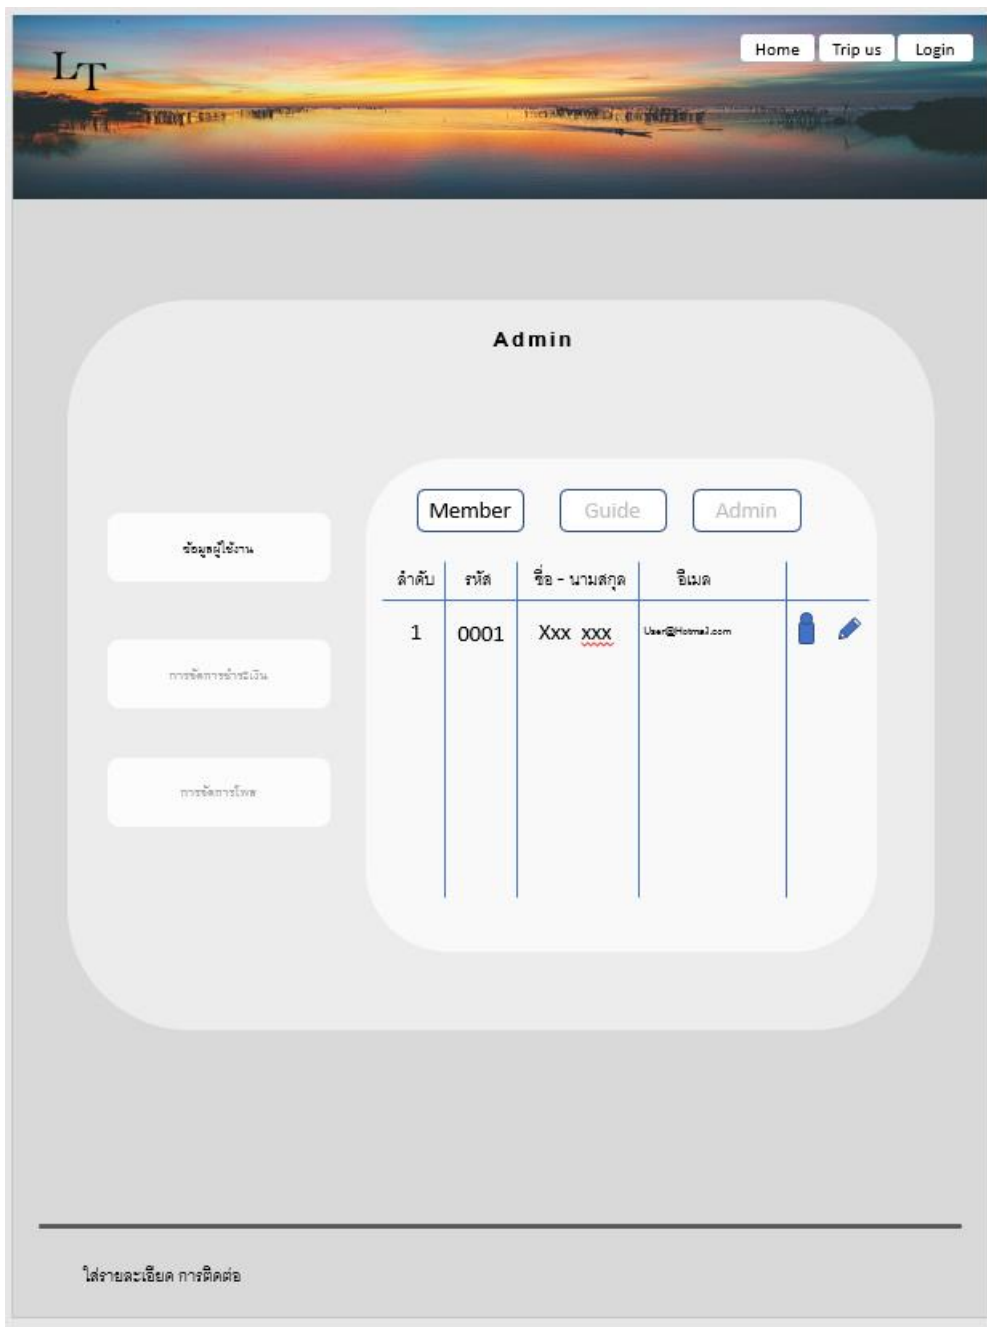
LT

Home Trip us Login

Admin

ข้อมูลผู้ใช้งาน

การจัดการชำระเงิน

การจัดการโพส

Member Guide Admin

| ลำดับ | รหัส | ชื่อ - นามสกุล | อีเมล | |
|---|---|---|---|---|
| 1 | 0001 | Xxx xxx | User@Hotmail.com | |

ใส่รายละเอียด การติดต่อ